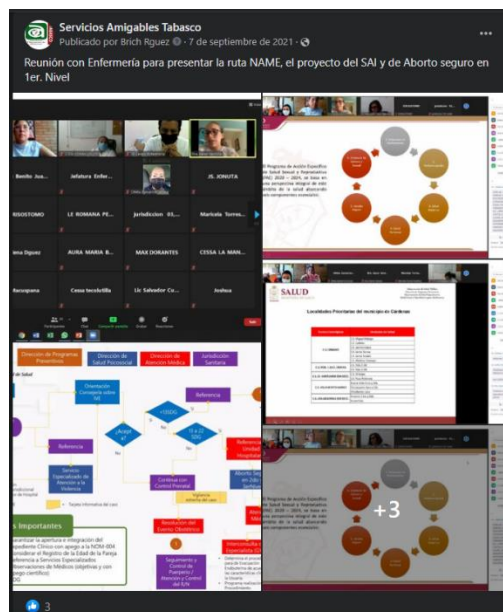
Servicios Amigables Tabasco
Publicado por Brich Rguez · 7 de septiembre de 2021 ·

Reunión con Enfermería para presentar la ruta NAME, el proyecto del SAI y de Aborto seguro en 1er. Nivel

Benito Jua...
Jefatura Enfe...
JS. JONUTA
RISOSTOMO
LE ROMANA PE...
Jurisdiccion 03...
Maricela Torres...
ena Dguez
AURA MARIA B...
MAX DORANTES
CESSA LA MAN...
Bacopana
Cessa tecolutilla
Lic Salvador Co...
Joshua

Dirección de Programas Preventivos
Dirección de Salud Psicosocial
Dirección de Atención Médica
Jurisdicción Sanitaria
Orientación Consejería sobre IVE
Referencia
¿Acepta IVE?
<12SDG
12 a 22 SDG
Referencia
Servicio Especializado de Atención a la Violencia
Continúa con Control Prenatal
Resolución del Evento Obstétrico
Seguimiento y Control de Puerperio / Atención y Control del RN
s Importantes

SALUD
Localidades Prioritarias del municipio de Cárdenas

+3

3